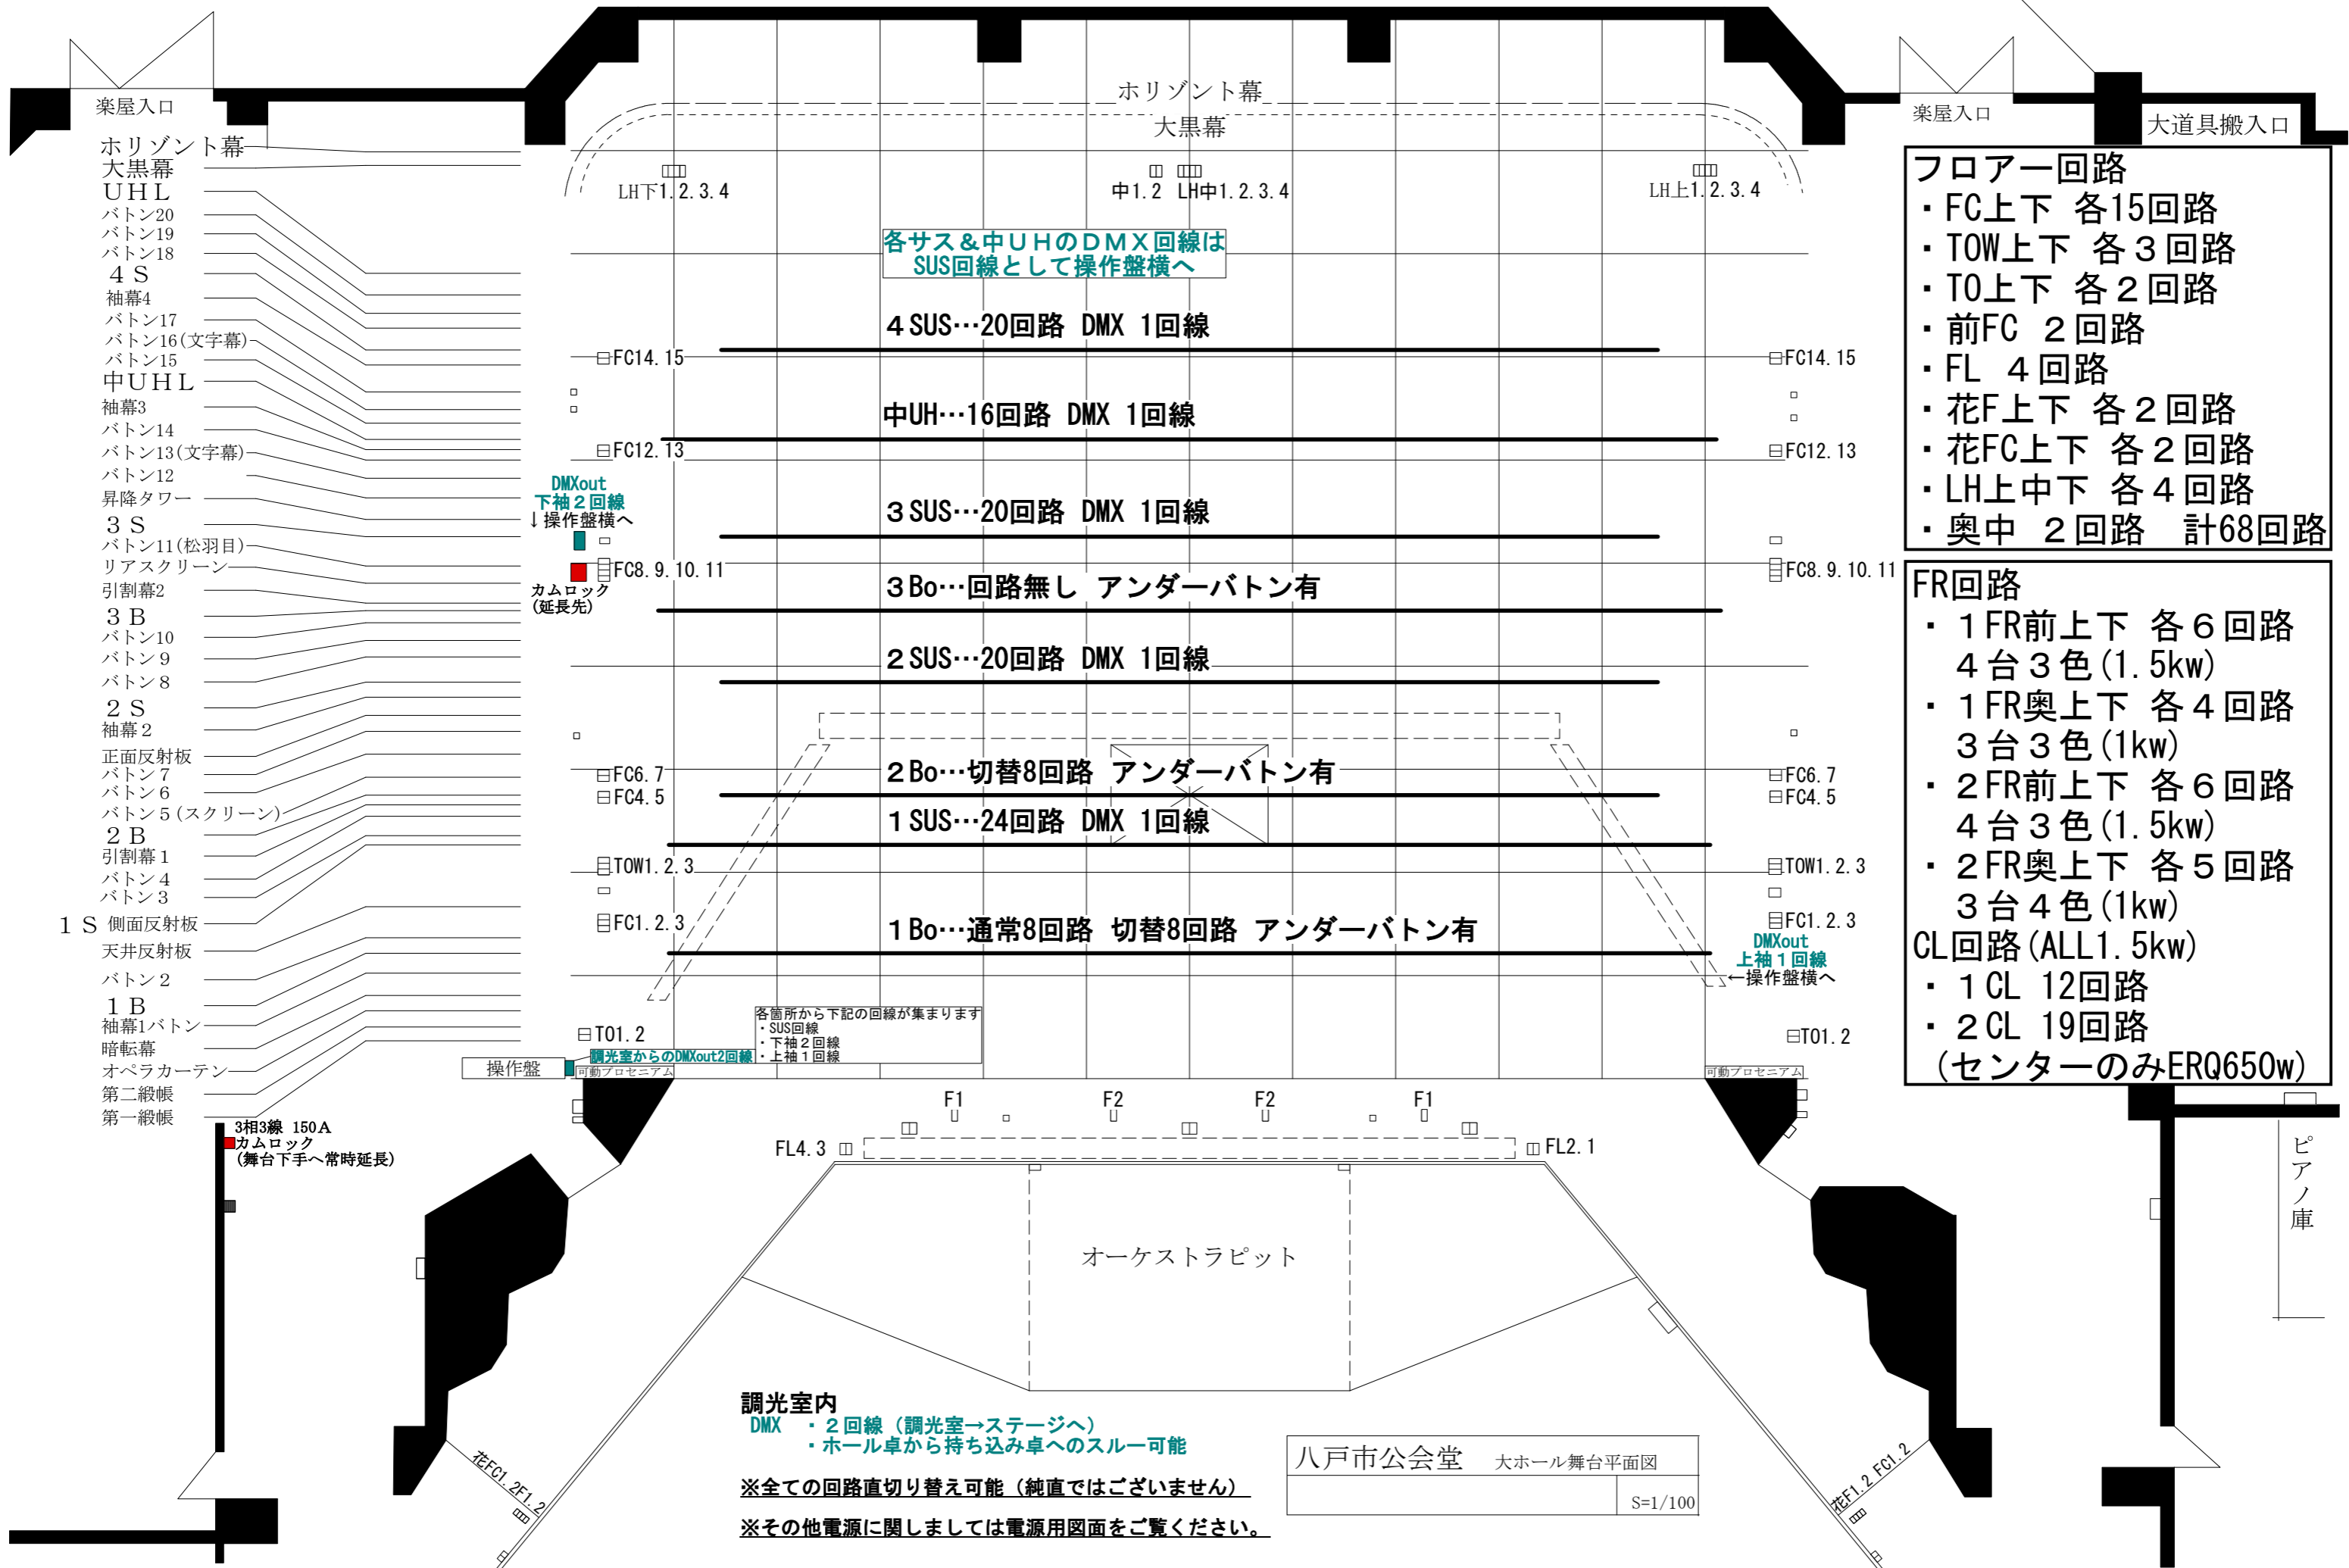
楽屋入口
ホリゾント幕
大黒幕
UHL
バトン20
バトン19
バトン18
4S
袖幕4
バトン17
バトン16(文字幕)
バトン15
中UHL
袖幕3
バトン14
バトン13(文字幕)
バトン12
昇降タワー
3S
バトン11(松羽目)
リアスクリーン
引割幕2
3B
バトン10
バトン9
バトン8
2S
袖幕2
正面反射板
バトン7
バトン6
バトン5(スクリーン)
2B
引割幕1
バトン4
バトン3
1S 側面反射板
天井反射板
バトン2
1B
袖幕1バトン
暗転幕
オペラカーテン
第二緞帳
第一緞帳

3相3線 150A
カムロック
(舞台下手へ常時延長)

ホリゾント幕
大黒幕
LH下1.2.3.4
中1.2 LH中1.2.3.4
LH上1.2.3.4

各サス&中UHのDMX回線は
SUS回線として操作盤横へ

4SUS…20回路 DMX 1回線
FC14.15
FC14.15
中UH…16回路 DMX 1回線
FC12.13
FC12.13
DMXout
下袖2回線
↓操作盤横へ
3SUS…20回路 DMX 1回線
FC8.9.10.11
FC8.9.10.11
カムロック
(延長先)
3Bo…回路無し アンダーバトン有
2SUS…20回路 DMX 1回線
FC6.7
FC4.5
2Bo…切替8回路 アンダーバトン有
FC6.7
FC4.5
1SUS…24回路 DMX 1回線
TOW1.2.3
TOW1.2.3
FC1.2.3
1Bo…通常8回路 切替8回路 アンダーバトン有
FC1.2.3
DMXout
上袖1回線
←操作盤横へ
T01.2
各箇所から下記の回線が集まります
・SUS回線
・下袖2回線
・上袖1回線
T01.2
操作盤
調光室からのDMXout2回線
可動プロセニアム
可動プロセニアム

フロアー回路
・FC上下 各15回路
・TOW上下 各3回路
・TO上下 各2回路
・前FC 2回路
・FL 4回路
・花F上下 各2回路
・花FC上下 各2回路
・LH上中下 各4回路
・奥中 2回路 計68回路

FR回路
・1FR前上下 各6回路
4台3色(1.5kw)
・1FR奥上下 各4回路
3台3色(1kw)
・2FR前上下 各6回路
4台3色(1.5kw)
・2FR奥上下 各5回路
3台4色(1kw)
CL回路(ALL1.5kw)
・1CL 12回路
・2CL 19回路
(センターのみERQ650w)

楽屋入口
大道具搬入口

F1
F2
F2
F1
FL4.3
FL2.1
オーケストラピット
ピアノ庫

花FC1.2F1.2
花F1.2 FC1.2

調光室内
DMX ・2回線(調光室→ステージへ)
・ホール卓から持ち込み卓へのスルー可能
※全ての回路直切り替え可能(純直ではございません)
※その他電源に関しましては電源用図面をご覧ください。

八戸市公会堂 大ホール舞台平面図
S=1/100